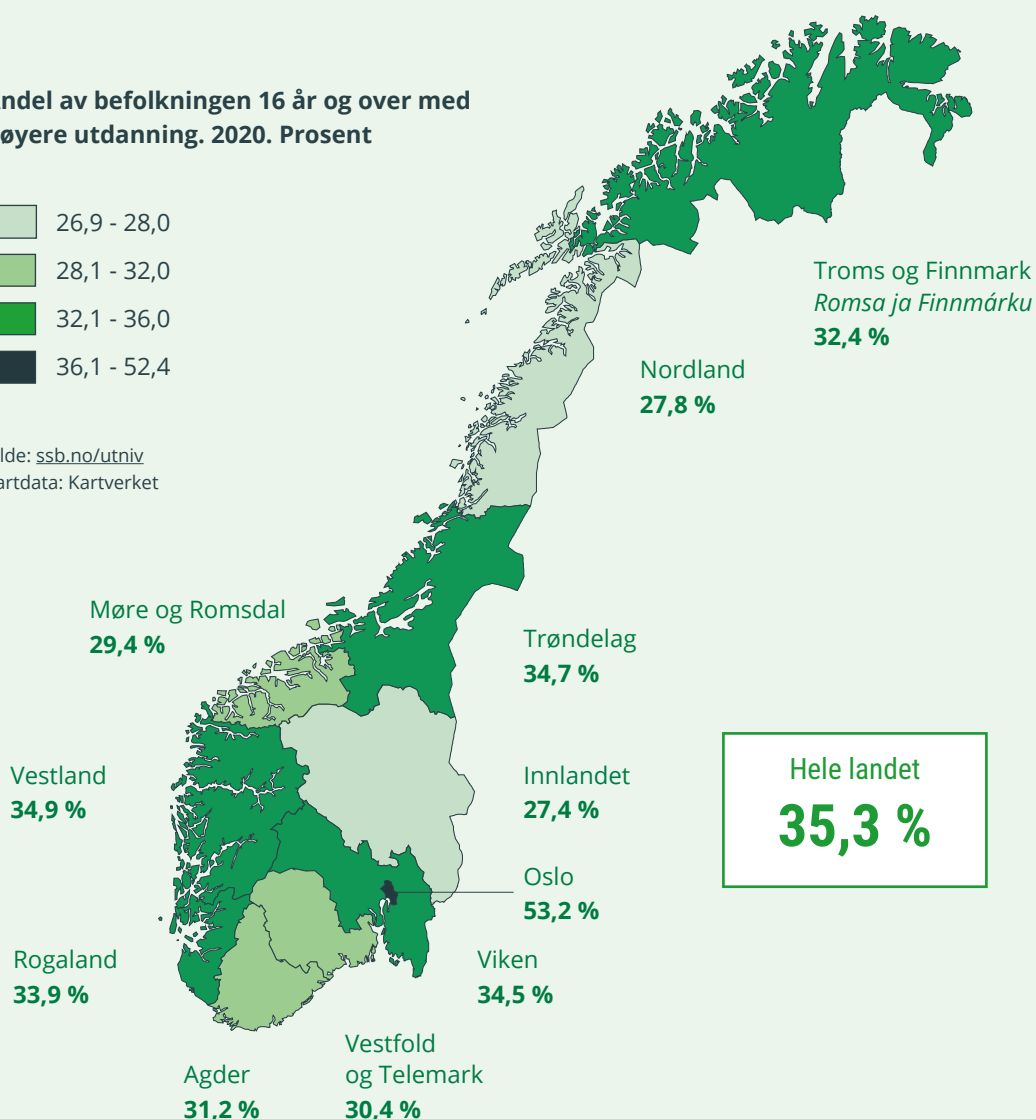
ndel av befolkningen 16 år og over med øyere utdanning. 2020. Prosent

26,9 - 28,0
28,1 - 32,0
32,1 - 36,0
36,1 - 52,4

lde: ssb.no/utniv
artdata: Kartverket

Troms og Finnmark
*Romsa ja Finnmárku*
**32,4 %**

Nordland
**27,8 %**

Møre og Romsdal
**29,4 %**

Trøndelag
**34,7 %**

Vestland
**34,9 %**

Innlandet
**27,4 %**

Hele landet
**35,3 %**

Oslo
**53,2 %**

Rogaland
**33,9 %**

Viken
**34,5 %**

Vestfold og Telemark
**30,4 %**

Agder
**31,2 %**